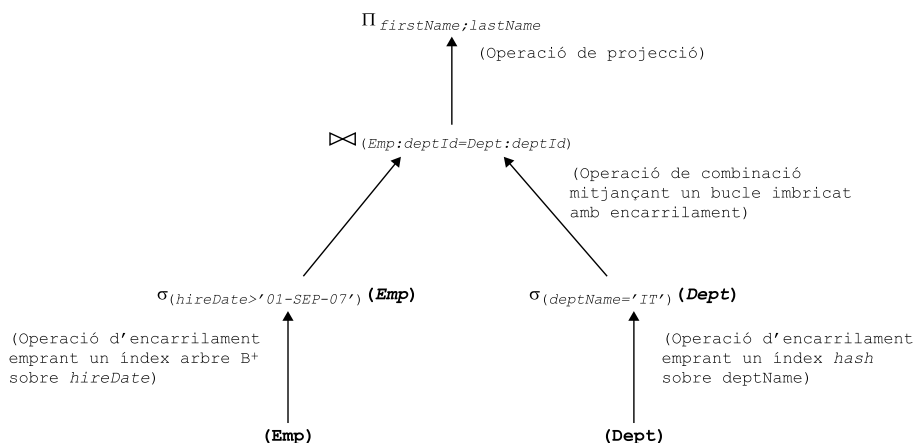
$\Pi_{firstName;lastName}$

(Operació de projecció)

$\bowtie_{(Emp:deptId=Dept:deptId)}$

(Operació de combinació mitjançant un bucle imbricat amb encarrilament)

$\sigma_{(hireDate>'01\text{-}SEP\text{-}07')}$ **(*Emp*)**

$\sigma_{(deptName='IT')}$ **(*Dept*)**

(Operació d'encarrilament emprant un índex arbre B$^{+}$ sobre *hireDate*)

(Operació d'encarrilament emprant un índex *hash* sobre deptName)

**(Emp)**

**(Dept)**